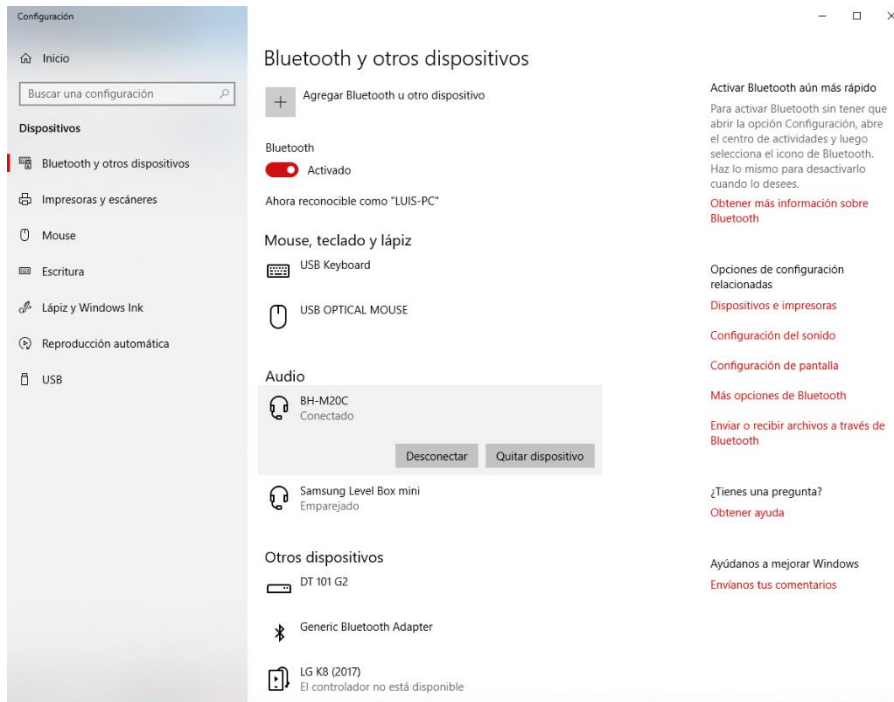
Configuración

Inicio

Buscar una configuración

Dispositivos

Bluetooth y otros dispositivos

Impresoras y escáneres

Mouse

Escritura

Lápiz y Windows Ink

Reproducción automática

USB

Bluetooth y otros dispositivos

+ Agregar Bluetooth u otro dispositivo

Bluetooth

Activado

Ahora reconocible como "LUIS-PC"

Mouse, teclado y lápiz

USB Keyboard

USB OPTICAL MOUSE

Audio

BH-M20C
Conectado

Desconectar

Quitar dispositivo

Samsung Level Box mini
Emparejado

Otros dispositivos

DT 101 G2

Generic Bluetooth Adapter

LG K8 (2017)
El controlador no está disponible

Activar Bluetooth aún más rápido

Para activar Bluetooth sin tener que abrir la opción Configuración, abre el centro de actividades y luego selecciona el icono de Bluetooth. Haz lo mismo para desactivarlo cuando lo desees.

Obtener más información sobre Bluetooth

Opciones de configuración relacionadas

Dispositivos e impresoras

Configuración del sonido

Configuración de pantalla

Más opciones de Bluetooth

Enviar o recibir archivos a través de Bluetooth

¿Tienes una pregunta?

Obtener ayuda

Ayúdanos a mejorar Windows

Envíanos tus comentarios